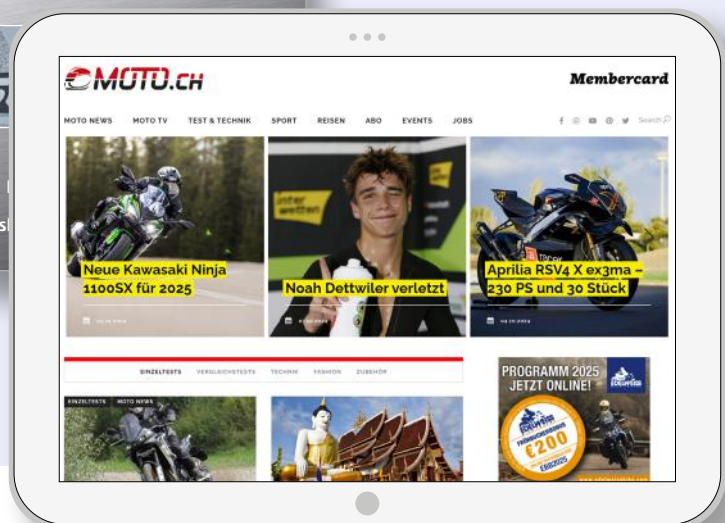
MOTO.CH

Membercard

MOTO NEWS MOTO TV TEST & TECHNIK SPORT REISEN ABO EVENTS JOBS

Search

Neue Kawasaki Ninja 1100SX für 2025

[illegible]

unter wetten

Noah Dettwiler verletzt

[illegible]

Aprilia RSV4 X ex3ma – 230 PS und 30 Stück

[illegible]

EINZELTESTS VERGLEICHSTESTS TECHNIK FASHION ZUBEHÖR

EINZELTESTS MOTO NEWS

PROGRAMM 2025 JETZT ONLINE!

€200

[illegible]